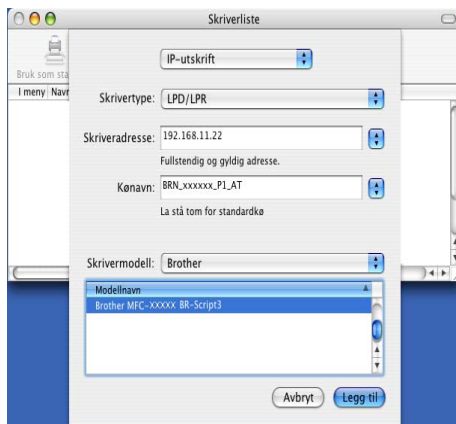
Skriverliste

Bruk som sta

I meny Navn

IP-utskrift

Skrivertype: LPD/LPR

Skriveradresse: 192.168.11.22

Fullstendig og gyldig adresse.

Kønavn: BRN_xxxxxx_P1_AT

La stå tom for standardkø

Skrivermodell: Brother

Modellnavn

Brother MFC-XXXXX BR-Script3

Avbryt

Legg til